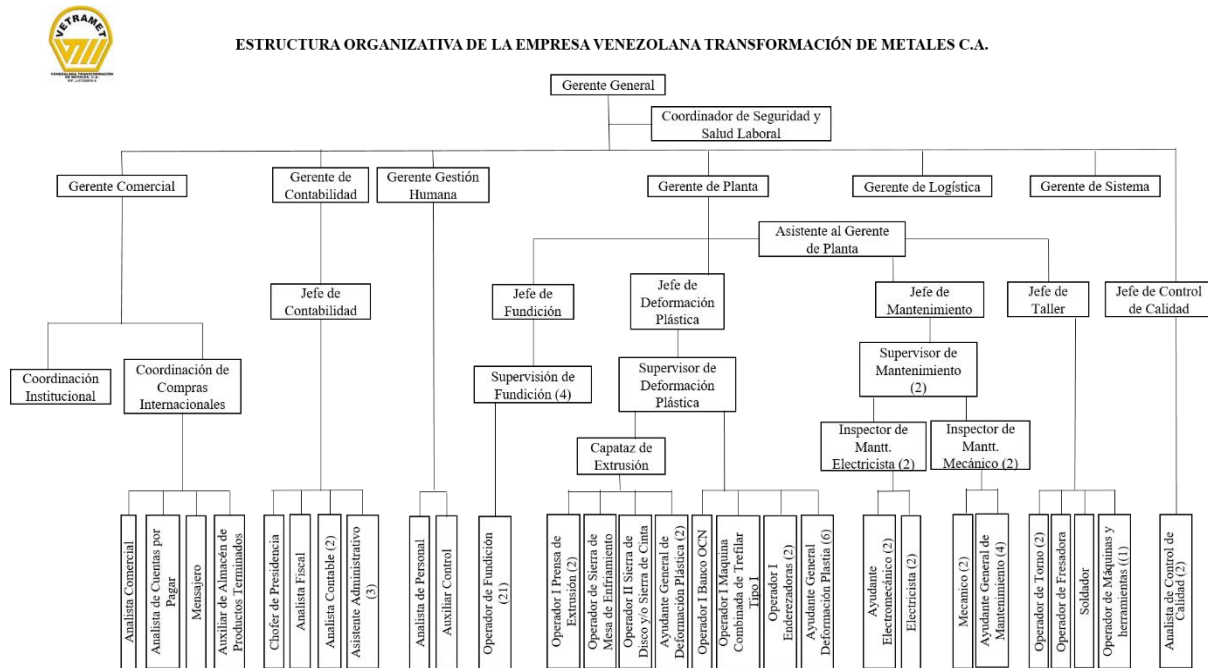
VETRAMET
VENEZOLANA TRANSFORMACIÓN DE METALES, C.A.

ESTRUCTURA ORGANIZATIVA DE LA EMPRESA VENEZOLANA TRANSFORMACIÓN DE METALES C.A.

Gerente General

Coordinador de Seguridad y Salud Laboral

Gerente Comercial

Gerente de Contabilidad

Gerente Gestión Humana

Gerente de Planta

Gerente de Logística

Gerente de Sistema

Asistente al Gerente de Planta

Coordinación Institucional

Coordinación de Compras Internacionales

Jefe de Contabilidad

Jefe de Fundición

Jefe de Deformación Plástica

Jefe de Mantenimiento

Jefe de Taller

Jefe de Control de Calidad

Supervisión de Fundición (4)

Supervisor de Deformación Plástica

Supervisor de Mantenimiento (2)

Capataz de Extrusión

Inspector de Mantt. Electricista (2)

Inspector de Mantt. Mecánico (2)

Analista Comercial

Analista de Cuentas por Pagar

Mensajero

Auxiliar de Almacén de Productos Terminados

Chofer de Presidencia

Analista Fiscal

Analista Contable (2)

Asistente Administrativo (3)

Analista de Personal

Auxiliar Control

Operador de Fundición (21)

Operador I Prensa de Extrusión (2)

Operador de Sierra de Mesa de Enfriamiento

Operador II Sierra de Disco y/o Sierra de Cinta

Ayudante General de Deformación Plástica (2)

Operador I Banco OCN

Operador I Maquina Combinada de Trefilar Tipo I

Operador I Enderezadoras (2)

Ayudante General Deformación Plastia (6)

Ayudante Electromecánico (2)

Electricista (2)

Mecanico (2)

Ayudante General de Mantenimiento (4)

Operador de Torno (2)

Operador de Fresadora

Soldador

Operador de Máquinas y herramientas (1)

Analista de Control de Calidad (2)